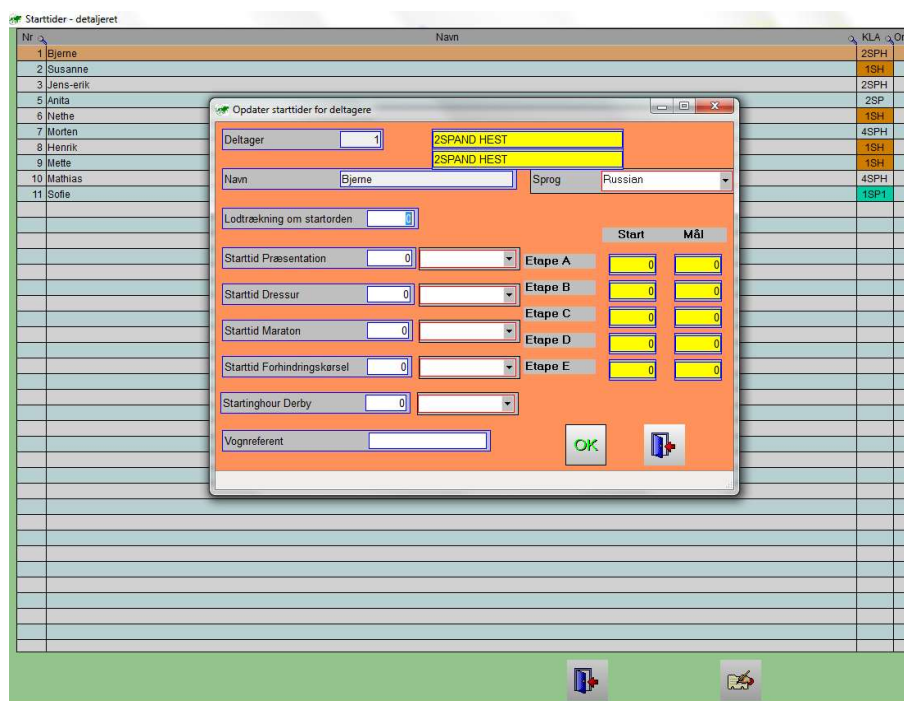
Starttider - detaljeret

| Nr | Navn | KLA | Or |
|---|---|---|---|
| 1 | Bjerne | 2SPH | |
| 2 | Susanne | 1SH | |
| 3 | Jens-erik | 2SPH | |
| 5 | Anita | 2SP | |
| 6 | Nethe | 1SH | |
| 7 | Morten | 4SPH | |
| 8 | Henrik | 1SH | |
| 9 | Mette | 1SH | |
| 10 | Mathias | 4SPH | |
| 11 | Sofie | 1SP1 | |

Opdater starttider for deltagere

Deltager 1 2SPAND HEST
2SPAND HEST

Navn Bjerne Sprog Russian

Lodtrækning om startorden 0

Start Mål

Starttid Præsentation 0 Etape A 0 0

Starttid Dressur 0 Etape B 0 0

Starttid Maraton 0 Etape C 0 0

Etape D 0 0

Starttid Forhindringskørsel 0 Etape E 0 0

Startinghour Derby 0

Vognreferent

OK